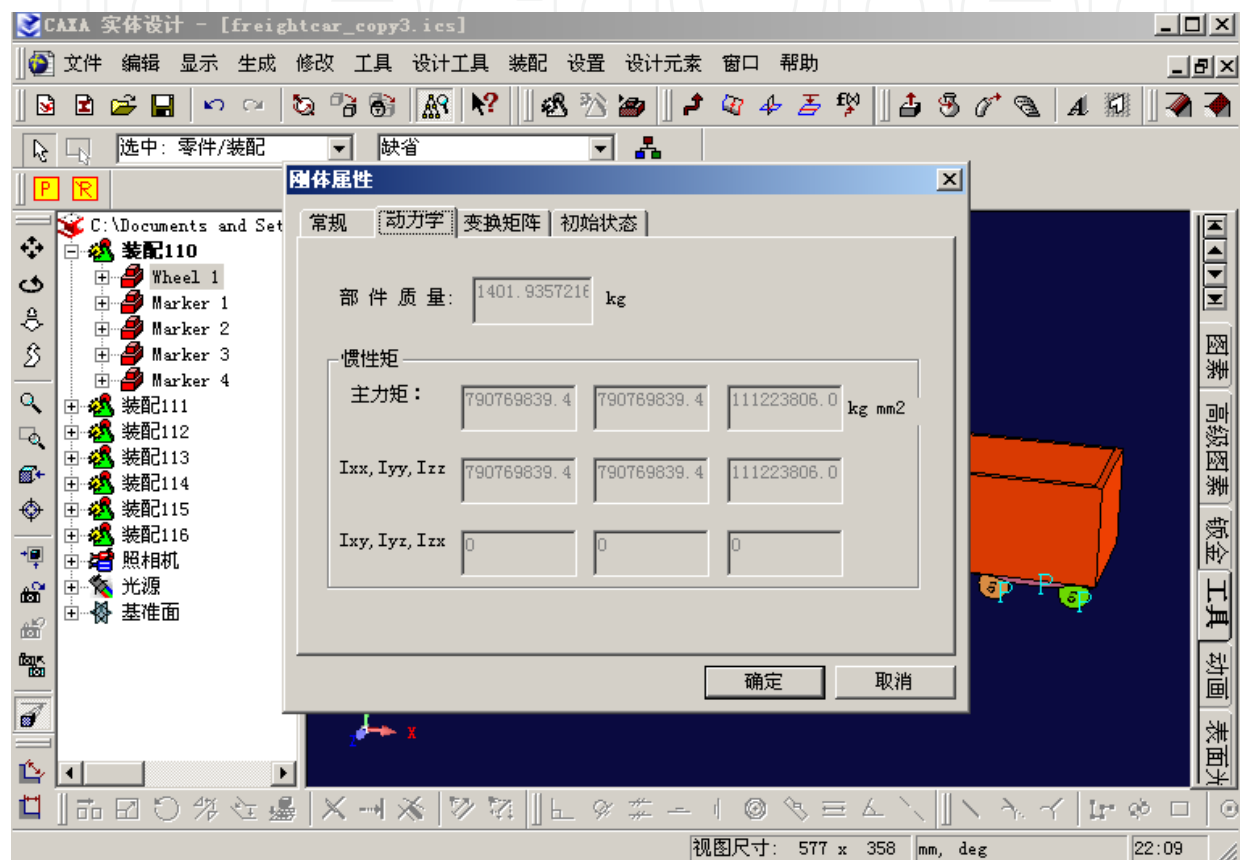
CAXA 实体设计 - [freightcar_copy3.ics]

文件 编辑 显示 生成 修改 工具 设计工具 装配 设置 设计元素 窗口 帮助

选中: 零件/装配
缺省

C:\Documents and Set
装配110
Wheel 1
Marker 1
Marker 2
Marker 3
Marker 4
装配111
装配112
装配113
装配114
装配115
装配116
照相机
光源
基准面

刚体属性

常规 动力学 变换矩阵 初始状态

部 件 质 量: 1401.9357216 kg

惯性矩

主力矩: 790769839.4 790769839.4 111223806.0 kg mm2

Ixx, Iyy, Izz 790769839.4 790769839.4 111223806.0

Ixy, Iyz, Izx 0 0 0

确定 取消

图素 高级图素 钣金 工具 动画 表面光

视图尺寸: 577 x 358 mm, deg 22:09